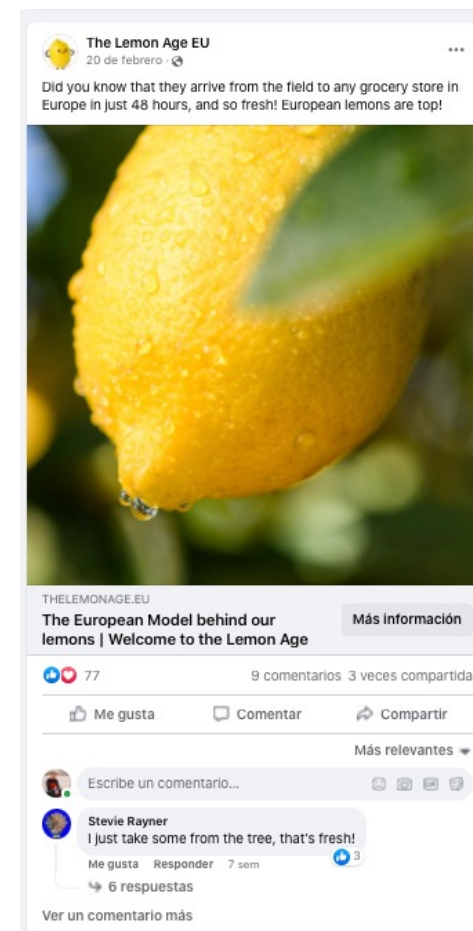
The Lemon Age EU
20 de febrero ·

...

Did you know that they arrive from the field to any grocery store in Europe in just 48 hours, and so fresh! European lemons are top!

THELEMONAGE.EU
The European Model behind our lemons | Welcome to the Lemon Age

Más información

77

9 comentarios 3 veces compartida

Me gusta Comentar Compartir

Más relevantes

Escribe un comentario...

Stevie Rayner
I just take some from the tree, that's fresh!

3

Me gusta Responder 7 sem

6 respuestas

Ver un comentario más